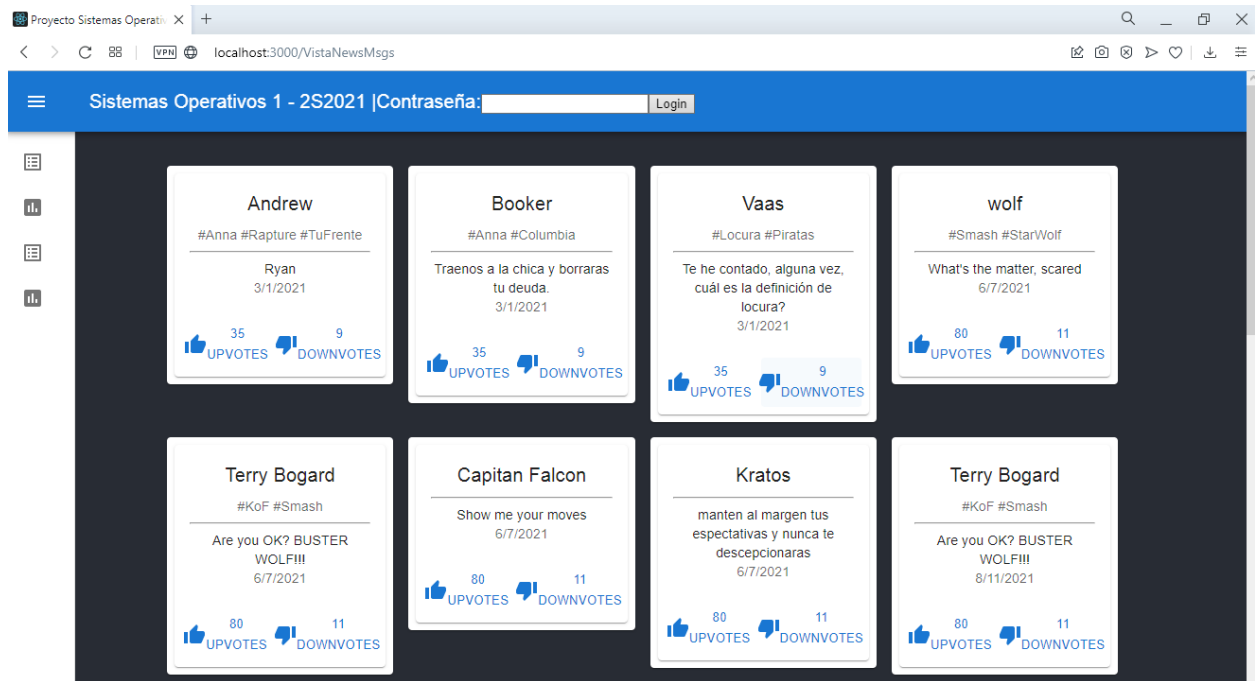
Proyecto Sistemas Operativ ×   +

localhost:3000/VistaNewsMsgs

Sistemas Operativos 1 - 2S2021 |Contraseña: Login

Andrew
#Anna #Rapture #TuFrente
Ryan
3/1/2021
35 UPVOTES 9 DOWNVOTES

Booker
#Anna #Columbia
Traenos a la chica y borraras tu deuda.
3/1/2021
35 UPVOTES 9 DOWNVOTES

Vaas
#Locura #Piratas
Te he contado, alguna vez, cuál es la definición de locura?
3/1/2021
35 UPVOTES 9 DOWNVOTES

wolf
#Smash #StarWolf
What's the matter, scared
6/7/2021
80 UPVOTES 11 DOWNVOTES

Terry Bogard
#KoF #Smash
Are you OK? BUSTER WOLF!!!
6/7/2021
80 UPVOTES 11 DOWNVOTES

Capitan Falcon
Show me your moves
6/7/2021
80 UPVOTES 11 DOWNVOTES

Kratos
manten al margen tus espectativas y nunca te descepcionaras
6/7/2021
80 UPVOTES 11 DOWNVOTES

Terry Bogard
#KoF #Smash
Are you OK? BUSTER WOLF!!!
8/11/2021
80 UPVOTES 11 DOWNVOTES